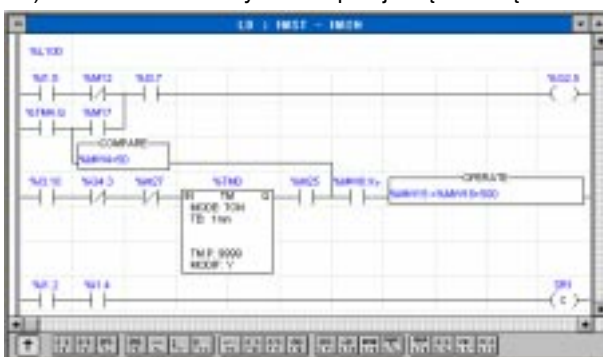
LD : INST - IMON

%L100

%I1.5

%M12

%I0.7

%Q2.5

%TM4.Q

%M17

COMPARE

%MW4<50

%I3.10

%I4.3

%M27

%TM0

TM

MODE: TON

TB: 1mn

TM.P: 9999

MODIF: Y

%M25

%MW0:X5

OPERATE

%MW10:=%MW10+500

%I1.2

%I1.4

SR1

C